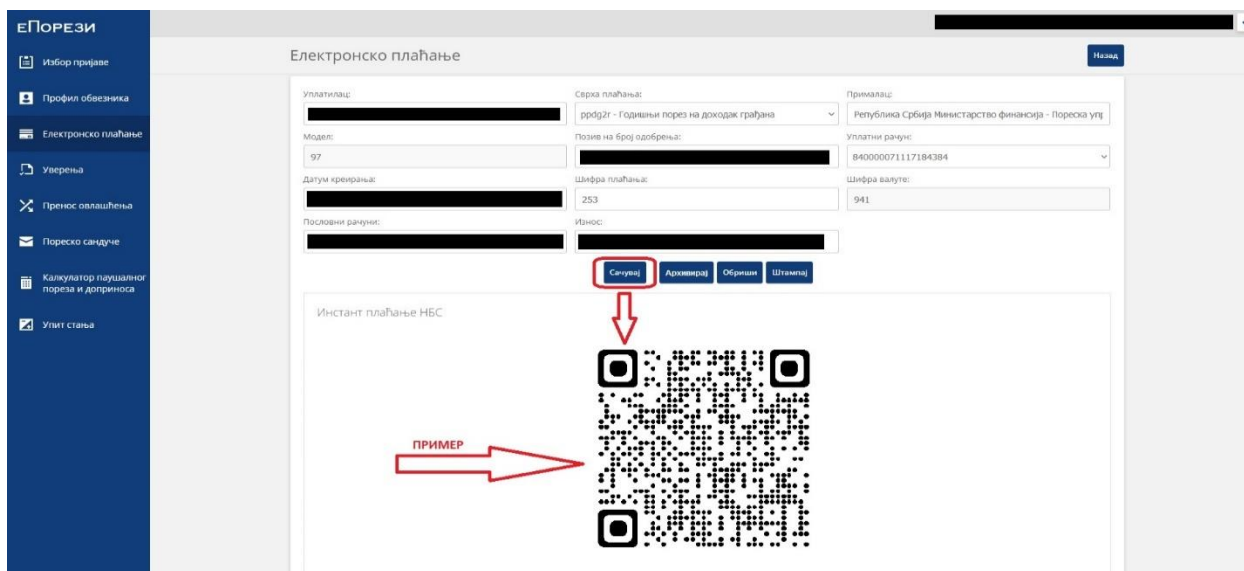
еПОРЕЗИ

Избор пријаве

Профил обвезника

Електронско плаћање

Уверења

Пренос овлашћења

Пореско сандуче

Калкулатор паушалног пореза и доприноса

Упит стања

Електронско плаћање

Назад

Уплатилац:

Сврха плаћања:

ppdg2r - Годишњи порез на доходак грађана

Прималац:

Република Србија Министарство финансија - Пореска упр

Модел:

97

Позив на број одобрења:

Уплатни рачун:

840000071117184384

Датум креирања:

Шифра плаћања:

253

Шифра валуте:

941

Пословни рачуни:

Износ:

Сачувај

Архивирај

Обриши

Штампај

Инстант плаћање НБС

ПРИМЕР